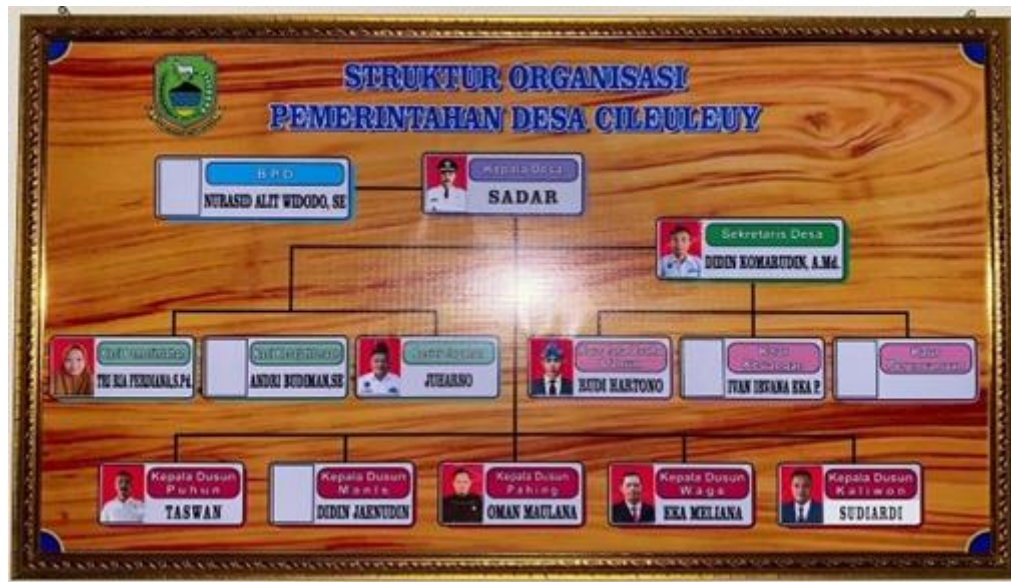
STRUKTUR ORGANISASI
PEMERINTAHAN DESA CILEULEUY

BPD
NURASID ALIT WIDODO, SE

Kepala Desa
SADAR

Sekretaris Desa
DIDIN KOMARUDIN, A.Md.

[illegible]
TU'EIA PURDIANA,S.Pd.

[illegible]
ANDRI BUDIMAN,SE

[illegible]
JUHARNO

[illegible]
BUDI HARTONO

Kaur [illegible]
IVAN ISVANA EKA P.

Kaur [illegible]

Kepala Dusun Puhun
TASWAN

Kepala Dusun Manis
DIDIN JAENUDIN

Kepala Dusun Pahing
OMAN MAULANA

Kepala Dusun Waga
EKA MELIANA

Kepala Dusun Kaliwon
SUDIARDI